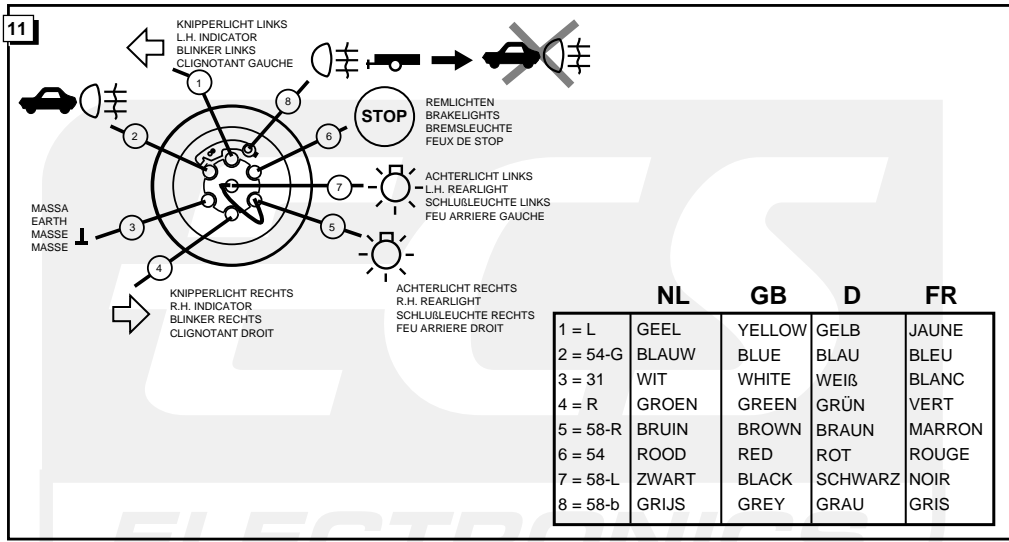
11

KNIPPERLICHT LINKS
L.H. INDICATOR
BLINKER LINKS
CLIGNOTANT GAUCHE

1

8

2

6

STOP

REMLICHTEN
BRAKELIGHTS
BREMSLEUCHTE
FEUX DE STOP

7

ACHTERLICHT LINKS
L.H. REARLIGHT
SCHLUßLEUCHTE LINKS
FEU ARRIERE GAUCHE

MASSA
EARTH
MASSE
MASSE

3

5

4

KNIPPERLICHT RECHTS
R.H. INDICATOR
BLINKER RECHTS
CLIGNOTANT DROIT

ACHTERLICHT RECHTS
R.H. REARLIGHT
SCHLUßLEUCHTE RECHTS
FEU ARRIERE DROIT

| | NL | GB | D | FR |
|---|---|---|---|---|
| 1 = L | GEEL | YELLOW | GELB | JAUNE |
| 2 = 54-G | BLAUW | BLUE | BLAU | BLEU |
| 3 = 31 | WIT | WHITE | WEIß | BLANC |
| 4 = R | GROEN | GREEN | GRÜN | VERT |
| 5 = 58-R | BRUIN | BROWN | BRAUN | MARRON |
| 6 = 54 | ROOD | RED | ROT | ROUGE |
| 7 = 58-L | ZWART | BLACK | SCHWARZ | NOIR |
| 8 = 58-b | GRIJS | GREY | GRAU | GRIS |

ECS ELECTRONICS